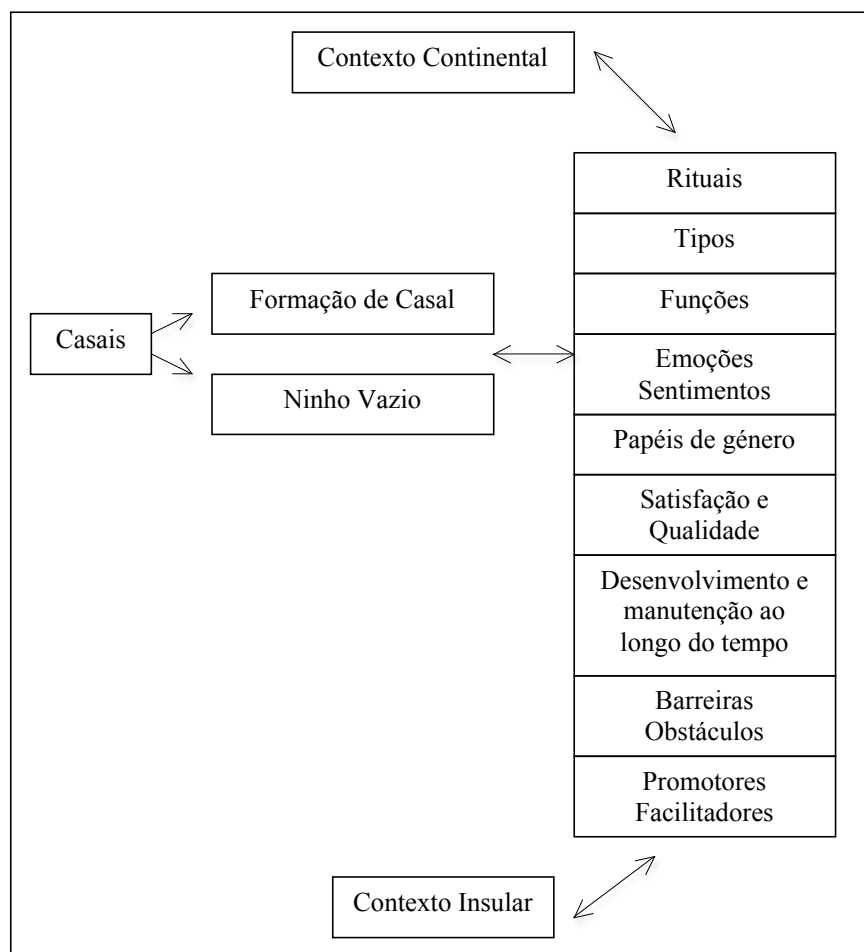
Contexto Continental

Casais

Formação de Casal

Ninho Vazio

Rituais

Tipos

Funções

Emoções Sentimentos

Papéis de género

Satisfação e Qualidade

Desenvolvimento e manutenção ao longo do tempo

Barreiras Obstáculos

Promotores Facilitadores

Contexto Insular